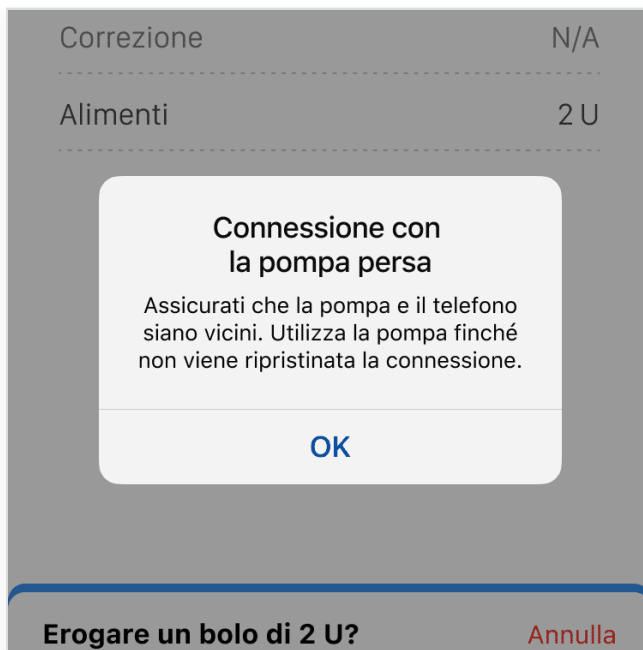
Correzione N/A

Alimenti 2 U

Connessione con la pompa persa

Assicurati che la pompa e il telefono siano vicini. Utilizza la pompa finché non viene ripristinata la connessione.

OK

Erogare un bolo di 2 U? Annulla